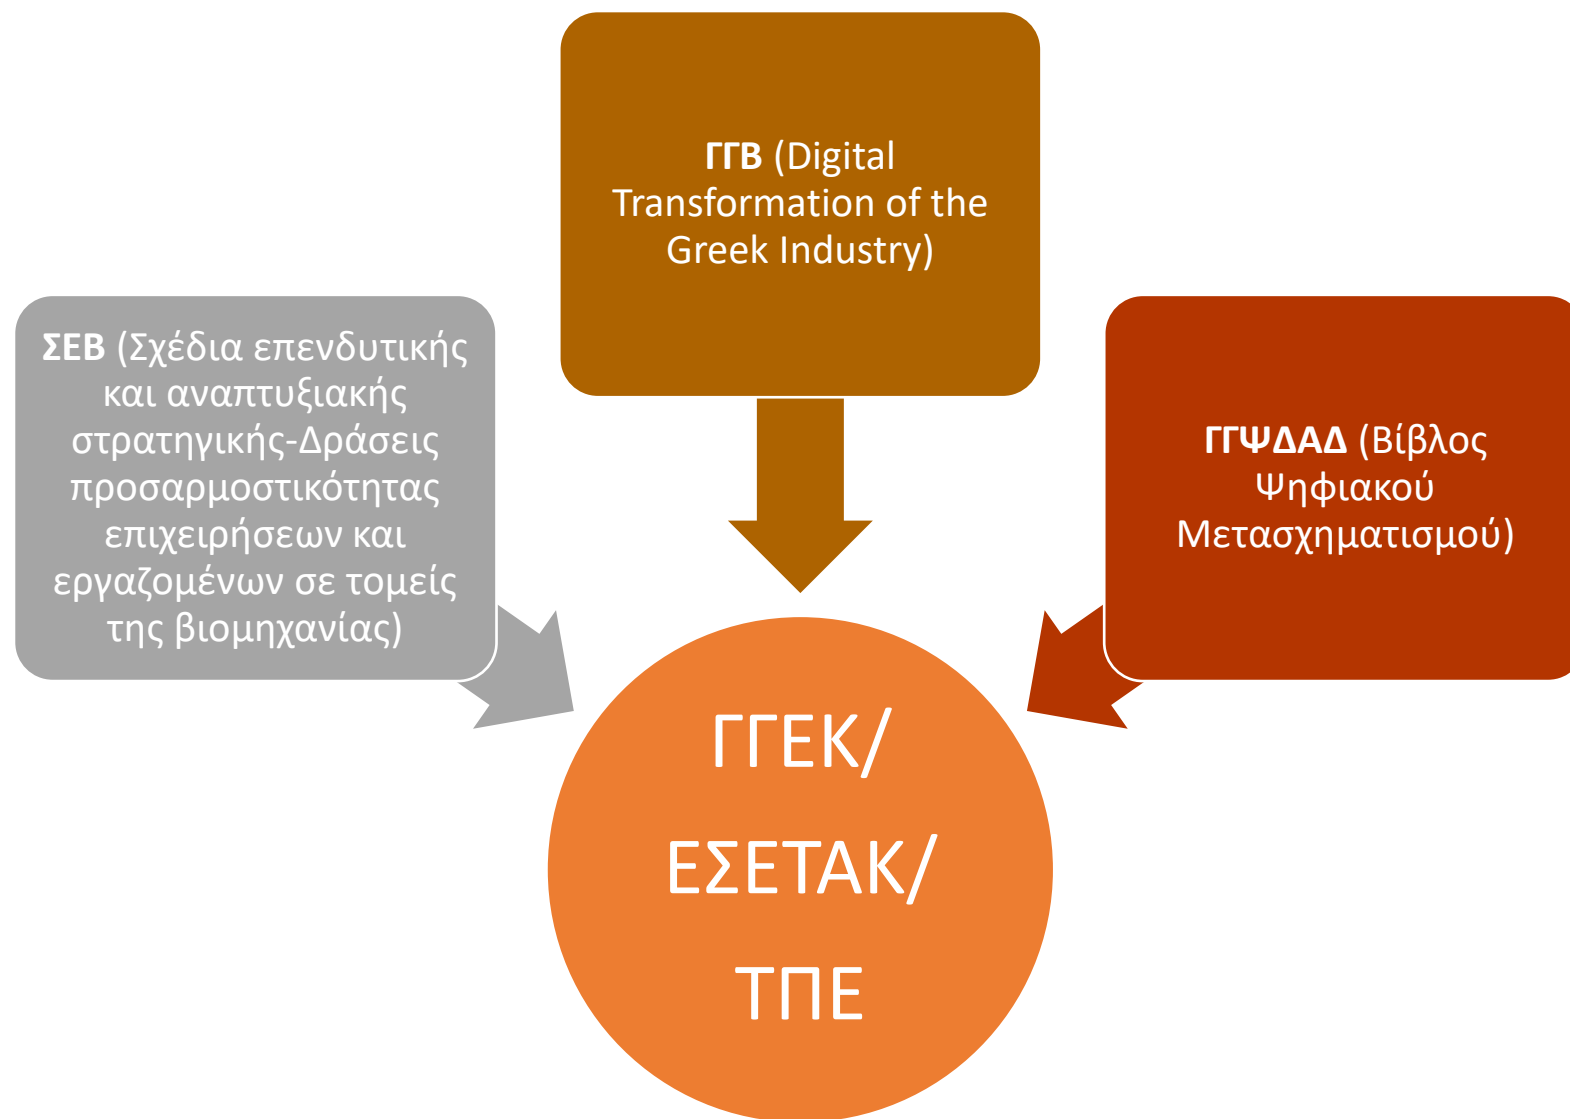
ΓΓΒ (Digital Transformation of the Greek Industry)

ΣΕΒ (Σχέδια επενδυτικής και αναπτυξιακής στρατηγικής-Δράσεις προσαρμοστικότητας επιχειρήσεων και εργαζομένων σε τομείς της βιομηχανίας)

ΓΓΨΔΑΔ (Βίβλος Ψηφιακού Μετασχηματισμού)

ΓΓΕΚ/ ΕΣΕΤΑΚ/ ΤΠΕ